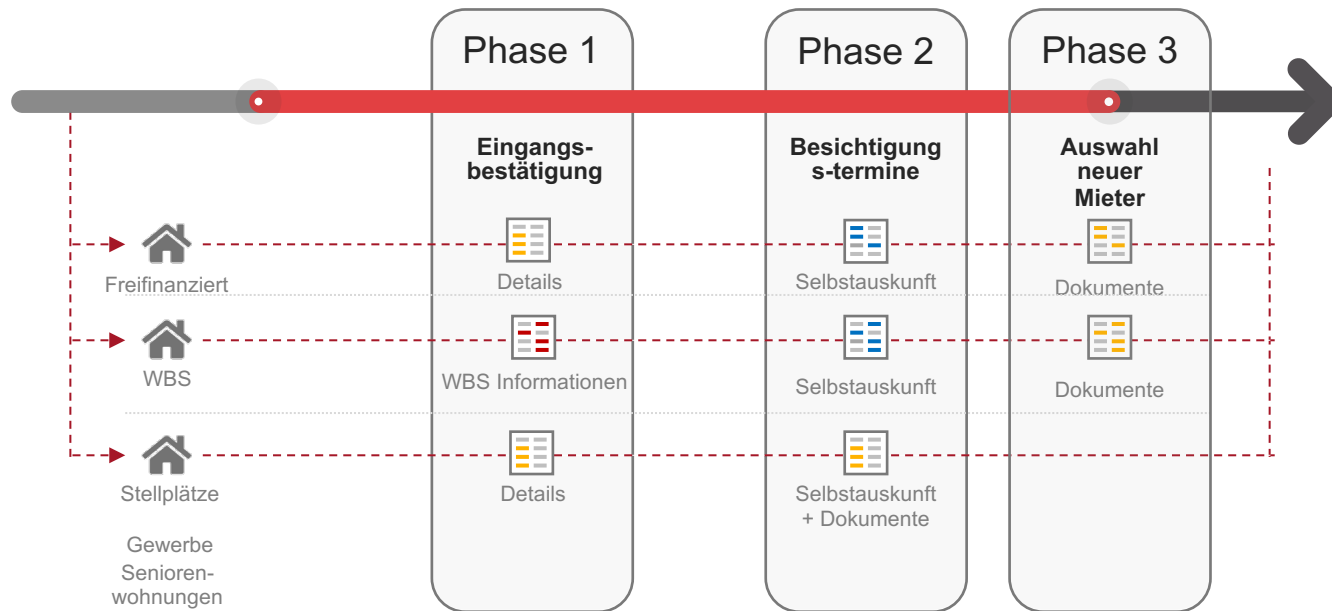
Phase 1

Phase 2

Phase 3

Eingangsbestätigung

Besichtigung s-termine

Auswahl neuer Mieter

Freifinanziert

Details

Selbstauskunft

Dokumente

WBS

WBS Informationen

Selbstauskunft

Dokumente

Stellplätze

Details

Selbstauskunft + Dokumente

Gewerbe

Seniorenwohnungen